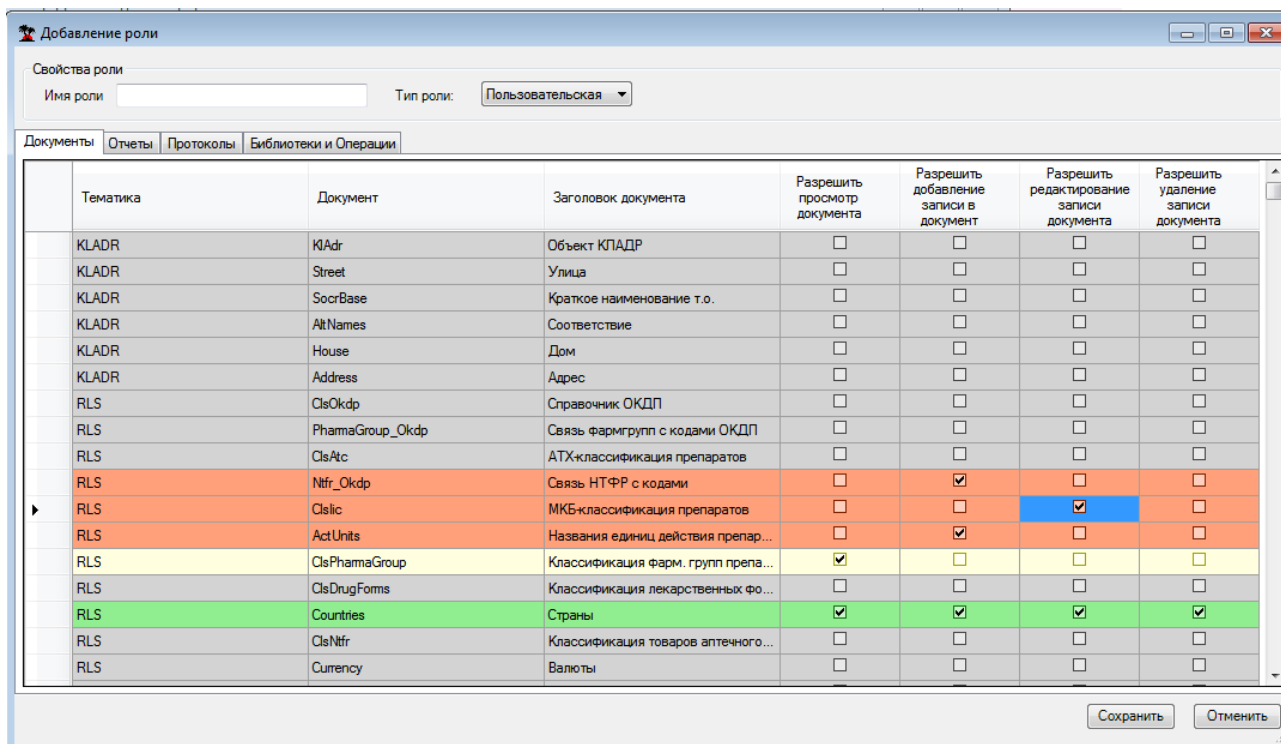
Добавление роли

Свойства роли

Имя роли

Тип роли: Пользовательская

Документы | Отчеты | Протоколы | Библиотеки и Операции

| | Тематика | Документ | Заголовок документа | Разрешить просмотр документа | Разрешить добавление записи в документ | Разрешить редактирование записи документа | Разрешить удаление записи документа |
|---|---|---|---|---|---|---|---|
| | KLADR | KlAdr | Объект КЛАДР | ☐ | ☐ | ☐ | ☐ |
| | KLADR | Street | Улица | ☐ | ☐ | ☐ | ☐ |
| | KLADR | SocrBase | Краткое наименование т.о. | ☐ | ☐ | ☐ | ☐ |
| | KLADR | AltNames | Соответствие | ☐ | ☐ | ☐ | ☐ |
| | KLADR | House | Дом | ☐ | ☐ | ☐ | ☐ |
| | KLADR | Address | Адрес | ☐ | ☐ | ☐ | ☐ |
| | RLS | ClsOkdp | Справочник ОКДП | ☐ | ☐ | ☐ | ☐ |
| | RLS | PharmaGroup_Okdp | Связь фармгрупп с кодами ОКДП | ☐ | ☐ | ☐ | ☐ |
| | RLS | ClsAtc | АТХ-классификация препаратов | ☐ | ☐ | ☐ | ☐ |
| | RLS | Ntfr_Okdp | Связь НТФР с кодами | ☐ | ☑ | ☐ | ☐ |
| ▶ | RLS | Clslic | МКБ-классификация препаратов | ☐ | ☐ | ☑ | ☐ |
| | RLS | ActUnits | Названия единиц действия препар... | ☐ | ☑ | ☐ | ☐ |
| | RLS | ClsPharmaGroup | Классификация фарм. групп препа... | ☑ | ☐ | ☐ | ☐ |
| | RLS | ClsDrugForms | Классификация лекарственных фо... | ☐ | ☐ | ☐ | ☐ |
| | RLS | Countries | Страны | ☑ | ☑ | ☑ | ☑ |
| | RLS | ClsNtfr | Классификация товаров аптечного... | ☐ | ☐ | ☐ | ☐ |
| | RLS | Currency | Валюты | ☐ | ☐ | ☐ | ☐ |

Сохранить | Отменить